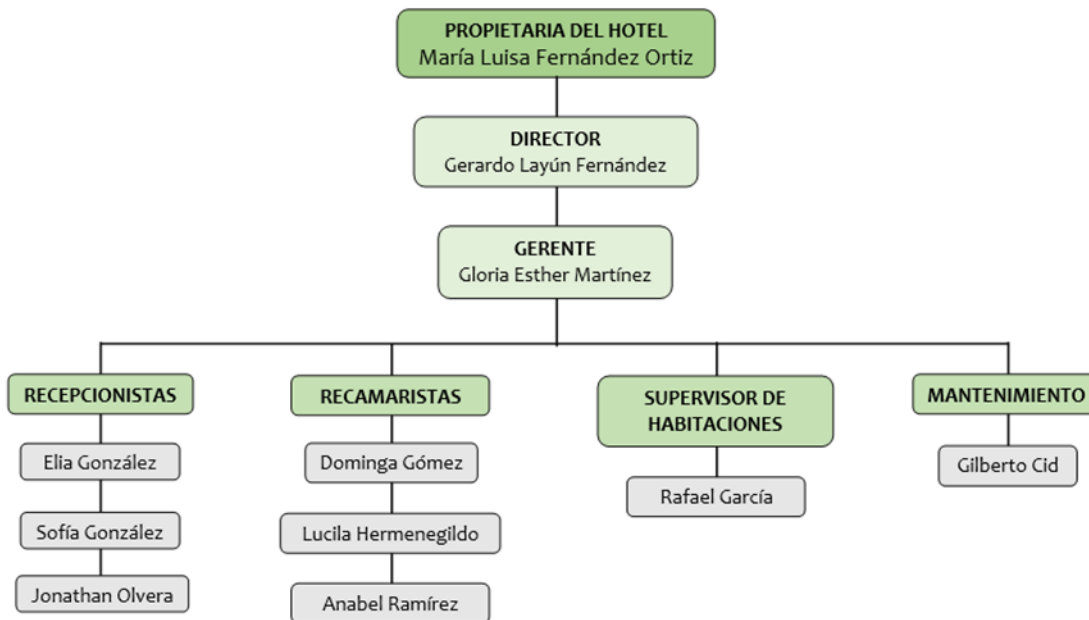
PROPIETARIA DEL HOTEL
María Luisa Fernández Ortiz

DIRECTOR
Gerardo Layún Fernández

GERENTE
Gloria Esther Martínez

RECEPCIONISTAS
Elia González
Sofía González
Jonathan Olvera

RECAMARISTAS
Dominga Gómez
Lucila Hermenegildo
Anabel Ramírez

SUPERVISOR DE HABITACIONES
Rafael García

MANTENIMIENTO
Gilberto Cid